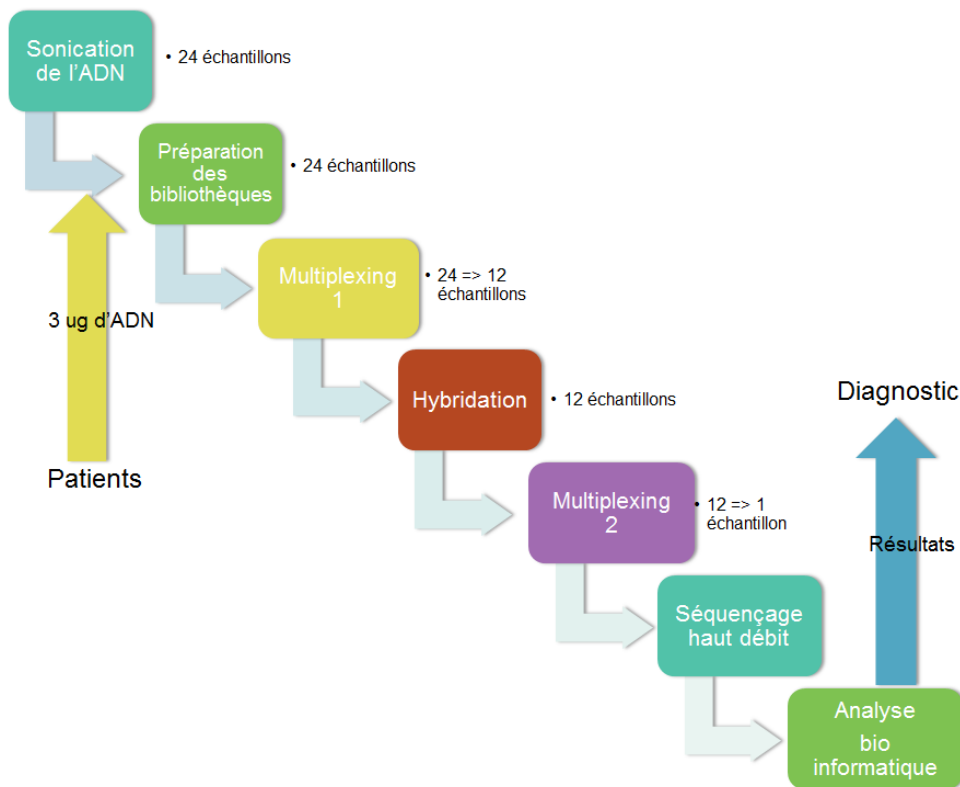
Sonication de l'ADN

• 24 échantillons

Préparation des bibliothèques

• 24 échantillons

Multiplexing 1

• 24 => 12 échantillons

3 ug d'ADN

Hybridation

• 12 échantillons

Diagnostic

Patients

Multiplexing 2

• 12 => 1 échantillon

Résultats

Séquençage haut débit

Analyse bio informatique